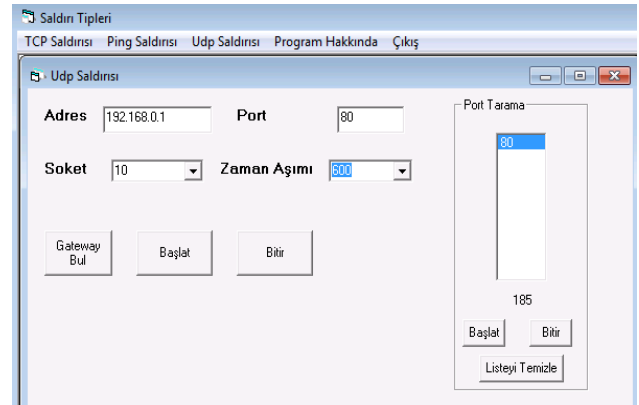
Saldırı Tipleri

TCP Saldırısı Ping Saldırısı Udp Saldırısı Program Hakkında Çıkış

Udp Saldırısı

Adres 192.168.0.1

Port 80

Soket 10

Zaman Aşımı 600

Gateway Bul

Başlat

Bitir

Port Tarama

80

185

Başlat

Bitir

Listeyi Temizle